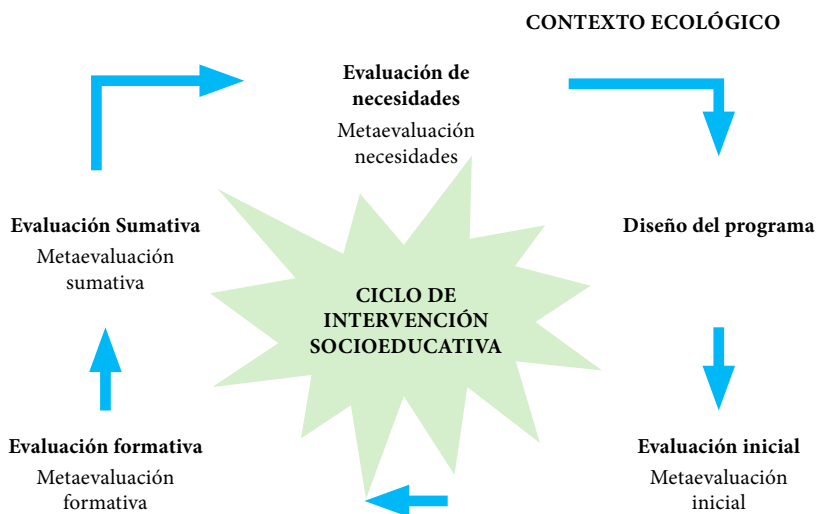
CONTEXTO ECOLÓGICO

Evaluación de necesidades
Metaevaluación necesidades

Diseño del programa

Evaluación inicial
Metaevaluación inicial

Evaluación formativa
Metaevaluación formativa

Evaluación Sumativa
Metaevaluación sumativa

CICLO DE INTERVENCIÓN SOCIOEDUCATIVA